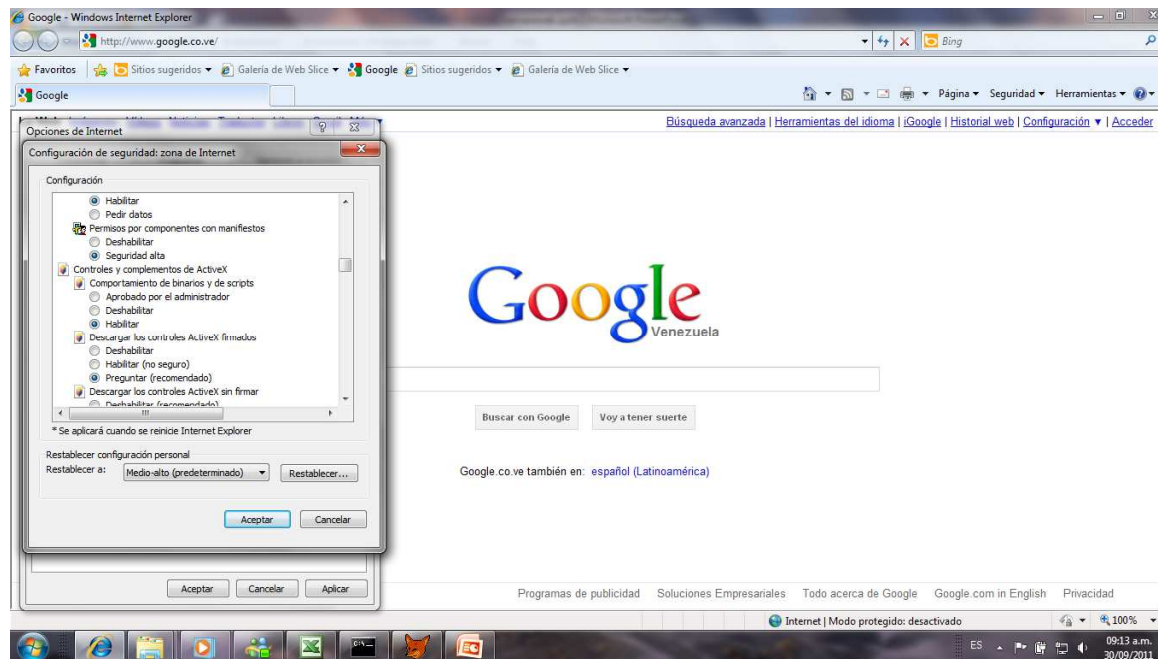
Google - Windows Internet Explorer

http://www.google.co.ve/

Bing

Favoritos | Sitios sugeridos ▾ Galería de Web Slice ▾ Google Sitios sugeridos ▾ Galería de Web Slice ▾

Google

Página ▾ Seguridad ▾ Herramientas ▾

Búsqueda avanzada | Herramientas del idioma | iGoogle | Historial web | Configuración ▾ | Acceder

Opciones de Internet

Configuración de seguridad: zona de Internet

Configuración

Habilitar
Pedir datos
Permisos por componentes con manifiestos
Deshabilitar
Seguridad alta
Controles y complementos de ActiveX
Comportamiento de binarios y de scripts
Aprobado por el administrador
Deshabilitar
Habilitar
Descargar los controles ActiveX firmados
Deshabilitar
Habilitar (no seguro)
Preguntar (recomendado)
Descargar los controles ActiveX sin firmar
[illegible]

* Se aplicará cuando se reinicie Internet Explorer

Restablecer configuración personal
Restablecer a: Medio-alto (predeterminado) ▾ Restablecer...

Aceptar Cancelar

Aceptar Cancelar Aplicar

Google
Venezuela

Buscar con Google Voy a tener suerte

Google.co.ve también en: español (Latinoamérica)

Programas de publicidad Soluciones Empresariales Todo acerca de Google Google.com in English Privacidad

Internet | Modo protegido: desactivado

100%

ES

09:13 a.m.
30/09/2011